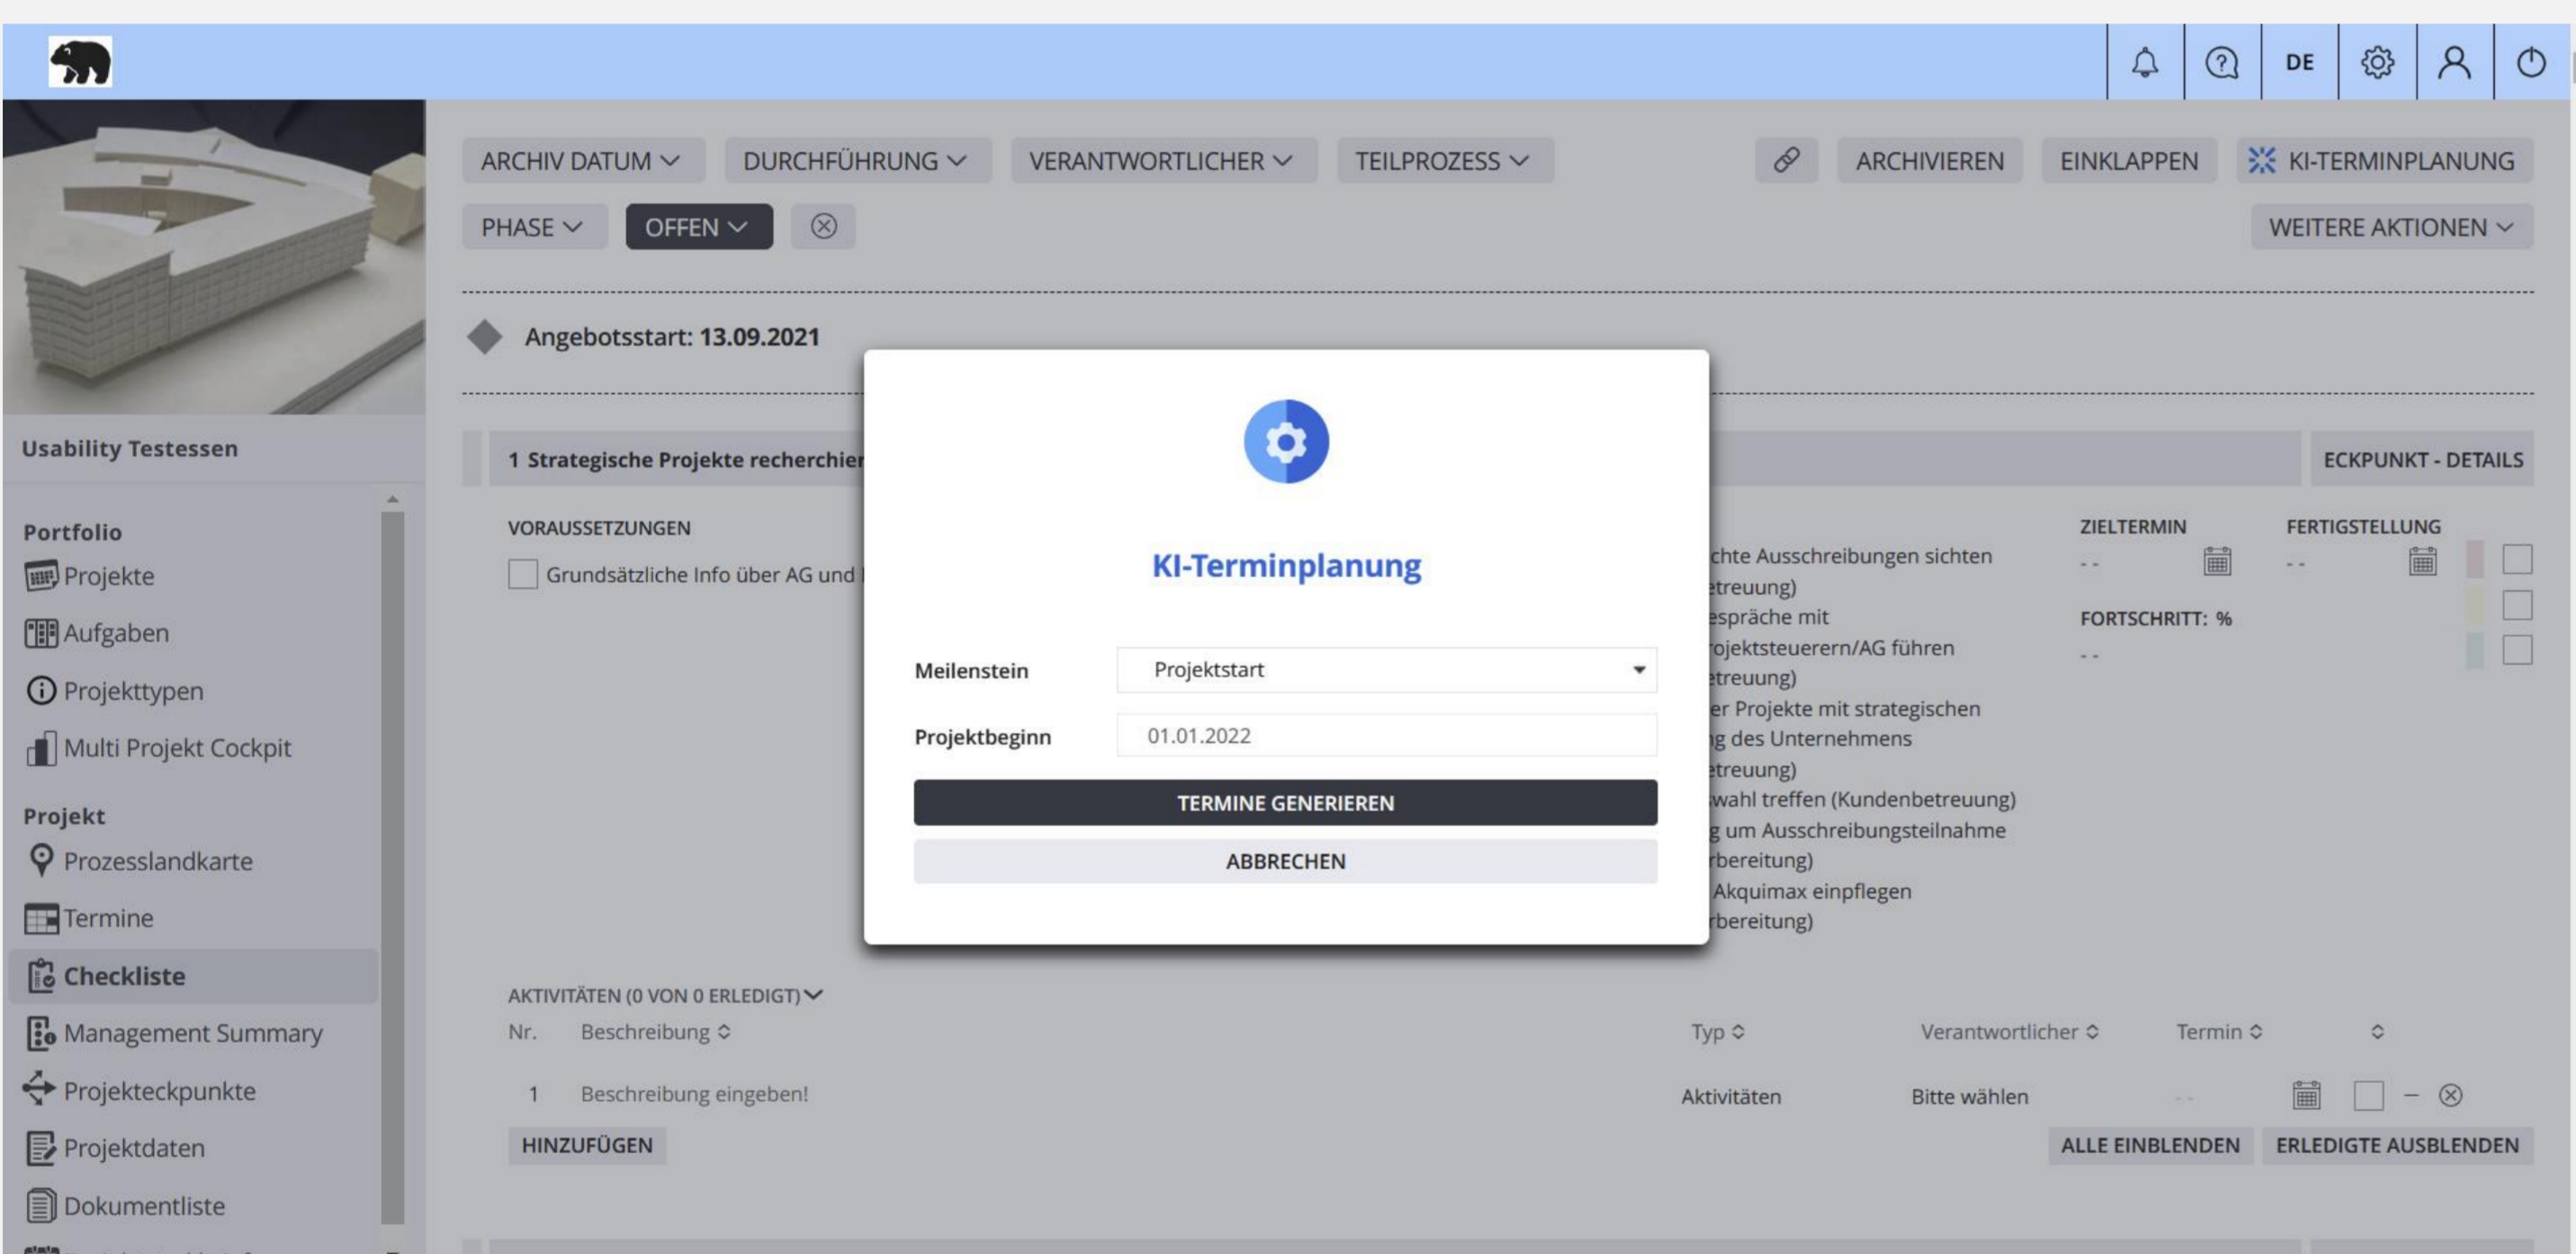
DE

ARCHIV DATUM DURCHFÜHRUNG VERANTWORTLICHER TEILPROZESS ARCHIVIEREN EINKLAPPEN KI-TERMINPLANUNG

PHASE OFFEN WEITERE AKTIONEN

Angebotsstart: 13.09.2021

Usability Testessen

Portfolio
Projekte
Aufgaben
Projekttypen
Multi Projekt Cockpit

Projekt
Prozesslandkarte
Termine
Checkliste
Management Summary
Projekteckpunkte
Projektdaten
Dokumentliste

1 Strategische Projekte recherchier

ECKPUNKT - DETAILS

VORAUSSETZUNGEN

Grundsätzliche Info über AG und

chte Ausschreibungen sichten
etreuung)
espräche mit
ojektsteuerern/AG führen
etreuung)
er Projekte mit strategischen
g des Unternehmens
etreuung)
wahl treffen (Kundenbetreuung)
g um Ausschreibungsteilnahme
rbereitung)
Akquimax einpflegen
rbereitung)

ZIELTERMIN
- -
FERTIGSTELLUNG
- -
FORTSCHRITT: %
- -

KI-Terminplanung

Meilenstein Projektstart

Projektbeginn 01.01.2022

TERMINE GENERIEREN

ABBRECHEN

AKTIVITÄTEN (0 VON 0 ERLEDIGT)

| Nr. | Beschreibung | Typ | Verantwortlicher | Termin |
|---|---|---|---|---|
| 1 | Beschreibung eingeben! | Aktivitäten | Bitte wählen | - - |

HINZUFÜGEN

ALLE EINBLENDEN ERLEDIGTE AUSBLENDEN